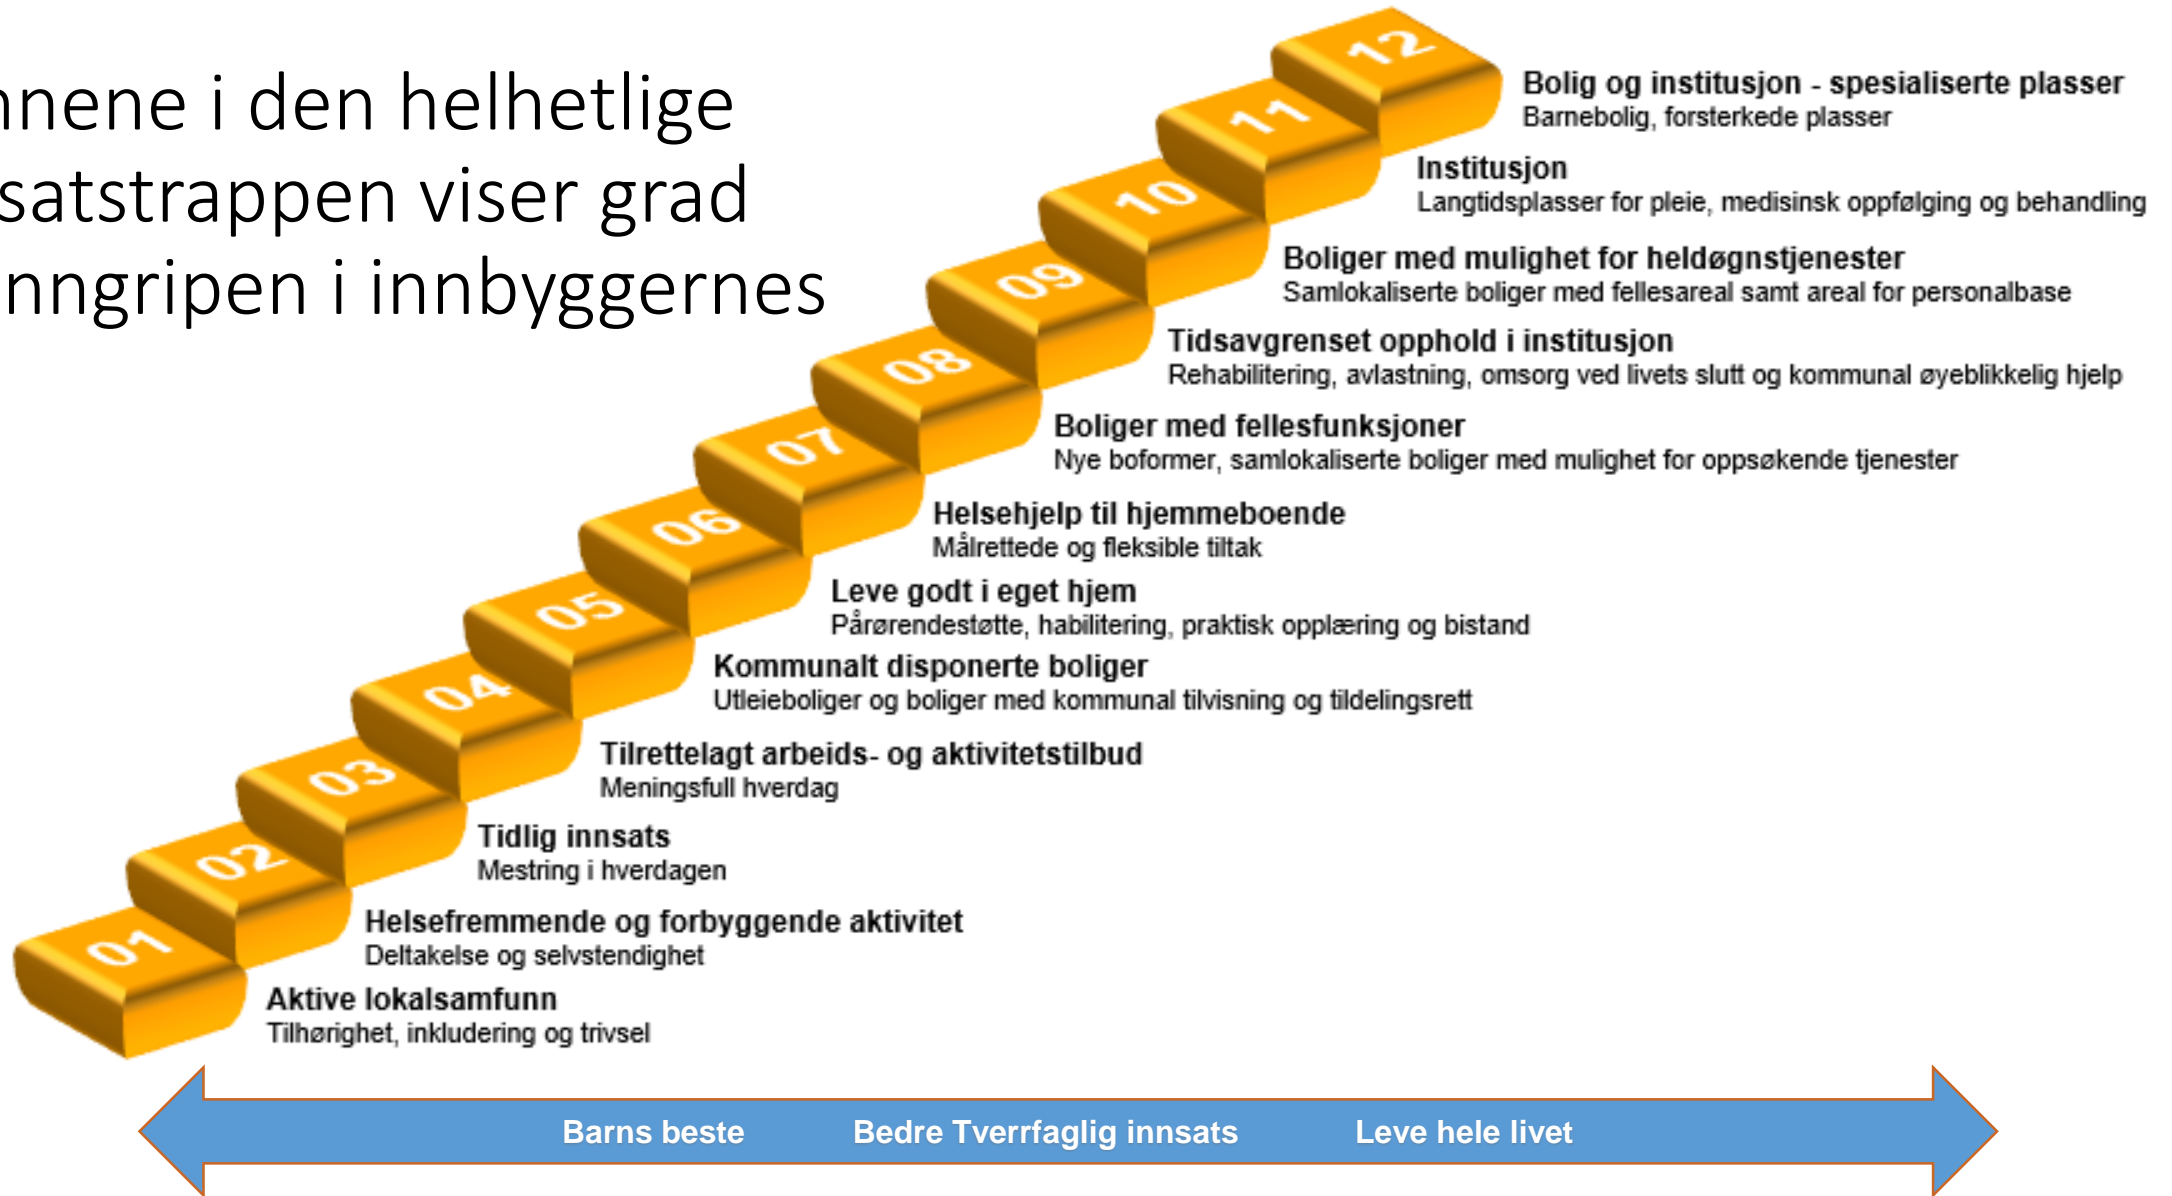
nnene i den helhetlige satstrappen viser grad nngripen i innbyggernes

12
Bolig og institusjon - spesialiserte plasser
Barnebolig, forsterkede plasser

11
Institusjon
Langtidsplasser for pleie, medisinsk oppfølging og behandling

10
Boliger med mulighet for heldøgnstjenester
Samlokaliserte boliger med fellesareal samt areal for personalbase

09
Tidsavgrenset opphold i institusjon
Rehabilitering, avlastning, omsorg ved livets slutt og kommunal øyeblikkelig hjelp

08
Boliger med fellesfunksjoner
Nye boformer, samlokaliserte boliger med mulighet for oppsøkende tjenester

07
Helsehjelp til hjemmeboende
Målrettede og fleksible tiltak

06
Leve godt i eget hjem
Pårørendestøtte, habilitering, praktisk opplæring og bistand

05
Kommunalt disponerte boliger
Utleieboliger og boliger med kommunal tilvisning og tildelingsrett

04
Tilrettelagt arbeids- og aktivitetstilbud
Meningsfull hverdag

03
Tidlig innsats
Mestring i hverdagen

02
Helsefremmende og forbyggende aktivitet
Deltakelse og selvstendighet

01
Aktive lokalsamfunn
Tilhørighet, inkludering og trivsel

Barns beste
Bedre Tverrfaglig innsats
Leve hele livet